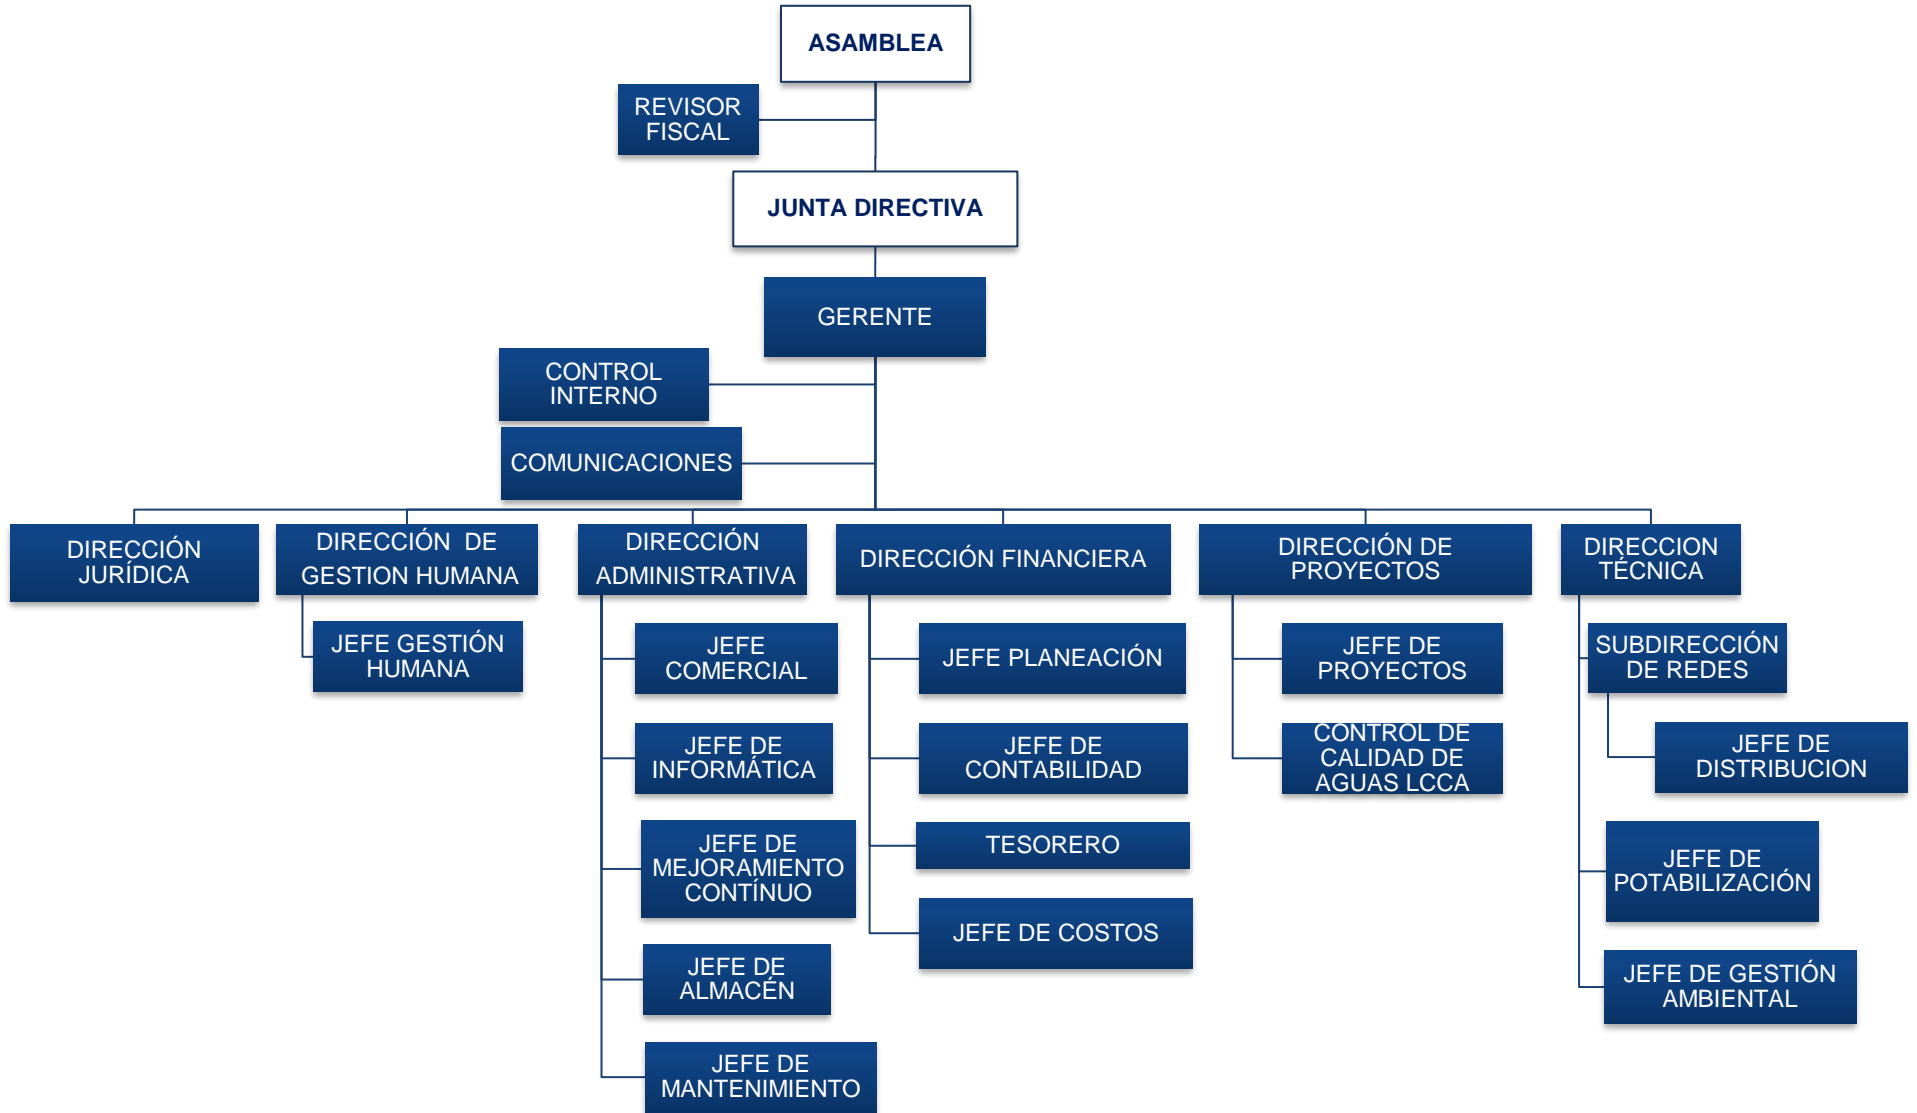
ASAMBLEA

REVISOR FISCAL

JUNTA DIRECTIVA

GERENTE

CONTROL INTERNO

COMUNICACIONES

DIRECCIÓN JURÍDICA

DIRECCIÓN DE GESTION HUMANA

JEFE GESTIÓN HUMANA

DIRECCIÓN ADMINISTRATIVA

JEFE COMERCIAL

JEFE DE INFORMÁTICA

JEFE DE MEJORAMIENTO CONTÍNUO

JEFE DE ALMACÉN

JEFE DE MANTENIMIENTO

DIRECCIÓN FINANCIERA

JEFE PLANEACIÓN

JEFE DE CONTABILIDAD

TESORERO

JEFE DE COSTOS

DIRECCIÓN DE PROYECTOS

JEFE DE PROYECTOS

CONTROL DE CALIDAD DE AGUAS LCCA

DIRECCION TÉCNICA

SUBDIRECCIÓN DE REDES

JEFE DE DISTRIBUCION

JEFE DE POTABILIZACIÓN

JEFE DE GESTIÓN AMBIENTAL